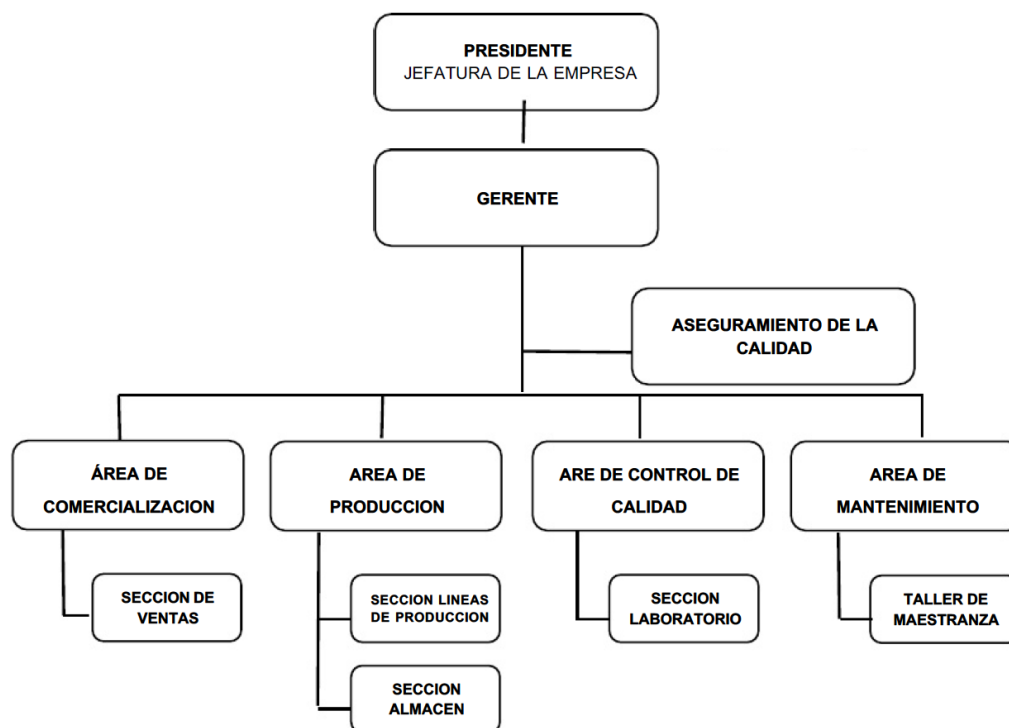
PRESIDENTE
JEFATURA DE LA EMPRESA

GERENTE

ASEGURAMIENTO DE LA CALIDAD

ÁREA DE COMERCIALIZACION

SECCION DE VENTAS

AREA DE PRODUCCION

SECCION LINEAS DE PRODUCCION

SECCION ALMACEN

ARE DE CONTROL DE CALIDAD

SECCION LABORATORIO

AREA DE MANTENIMIENTO

TALLER DE MAESTRANZA